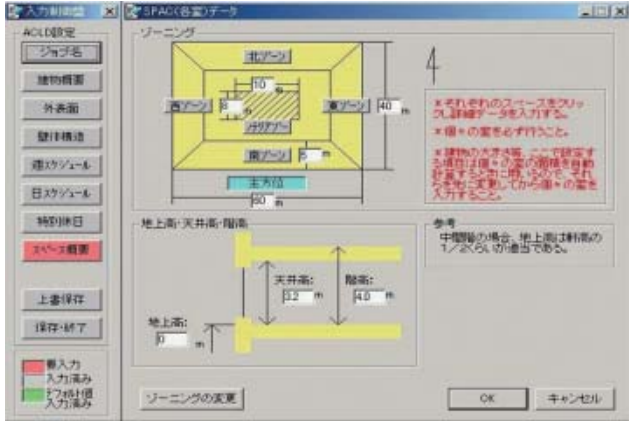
入力制御盤

ACLD設定

ジョブ名

建物概要

外表面

壁体構造

週スケジュール

日スケジュール

特別休日

スペース概要

上書保存

保存・終了

要入力

入力済み

デフォルト値入力済み

SPAC(各室)データ

ゾーニング

北ゾーン

10

西ゾーン

8

インテリア

東ゾーン

40 m

南ゾーン

5 m

主方位

60 m

4

※それぞれのスペースをクリックし詳細データを入力する。

※(a)～(c)の窓を必ず行うこと。

※建物の大きさ等、ここで設定する項目は(a)～(c)の窓の面積を自動計算するのに使うので、それらを先に変更してから(a)～(c)の窓を入力すること。

地上高・天井高・階高

天井高: 3.2 m

階高: 4.0 m

地上高: 0 m

参考

中間階の場合、地上高は軒高の1/2くらいが適当である。

ゾーニングの変更

OK

キャンセル